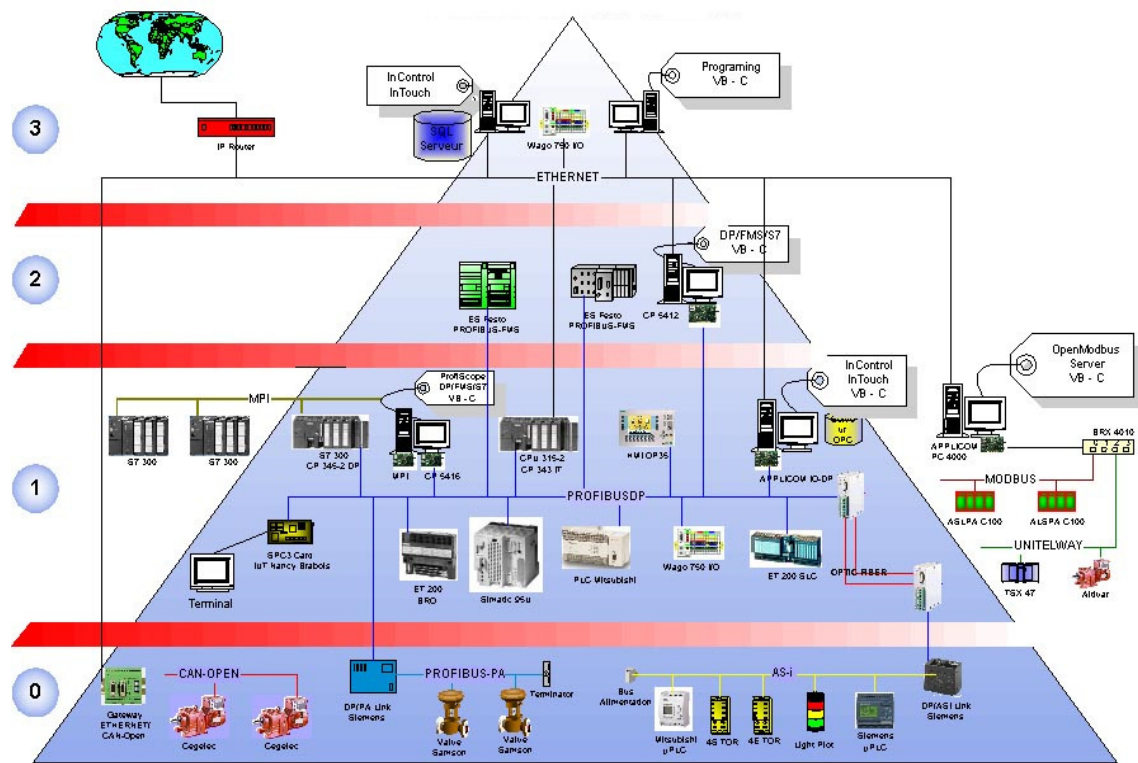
3

IP Router

InControl
InTouch

SQL
Serveur

Wago 750 I/O

Programing
VB - C

ETHERNET

2

DP/FMS/S7
VB - C

ES Festo
PROFIBUS-FMS

ES Festo
PROFIBUS-FMS

CP 5412

OpenModbus
Server
VB - C

InControl
InTouch

MPI

ProfiScope
DP/FMS/S7
VB - C

S7 300

S7 300

S7 300
CP 342-2 DP

MPI

CP 5416

CPu 315-2
CP 343 IT

HMI OP35

Serveur OPC

APPLICOM
PC 4000

BRX 4010

1

APPLICOM IO-DP

PROFIBUSDP

MODBUS

ALSPA C100

ALSPA C100

SPC3 Card
IUT Nancy Brabois

Terminal

ET 200
BRO

Simatic 95u

PLC Mitsubishi

Wago 750 I/O

ET 200 SLC

OPTIC RSER

UNITELWAY

TSX 47

Altivar

0

Gateway
ETHERNET
CAN-Open

CAN-OPEN

Cegelec

Cegelec

DP/PA Link
Siemens

PROFIBUS-PA

Terminator

Valve
Samson

Valve
Samson

Bus
Alimentation

AS-i

Mitsubishi
µPLC

4S TOR

4E TOR

Light Plot

Siemens
µPLC

DP/ASI Link
Siemens